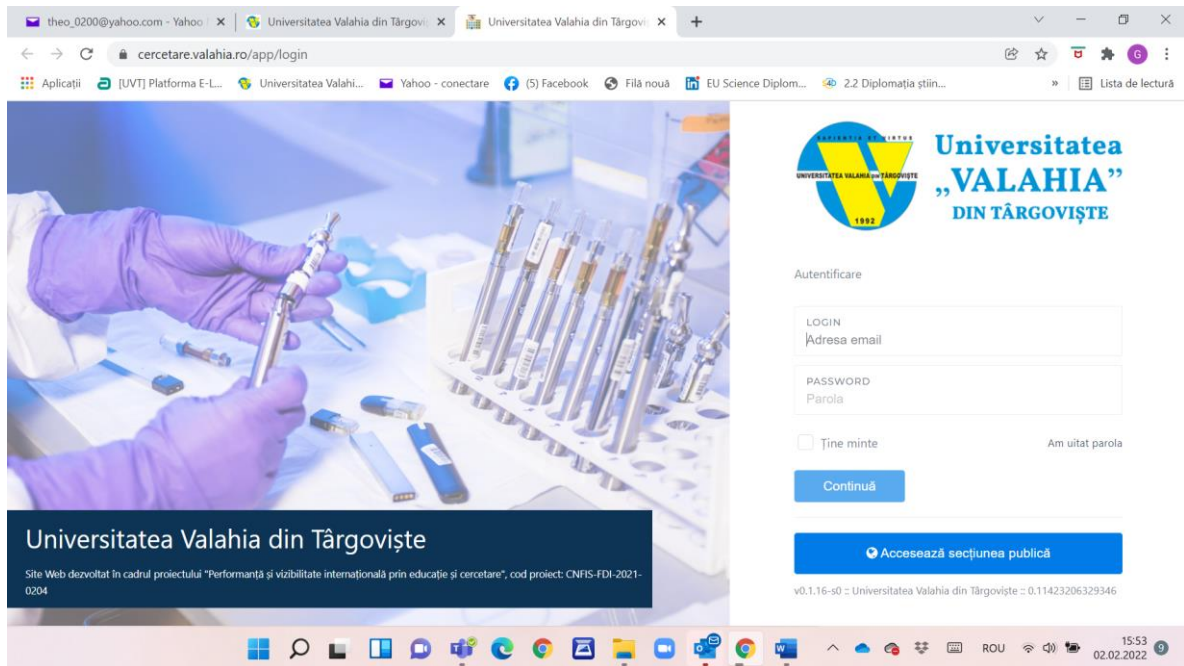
theo_0200@yahoo.com - Yahoo | Universitatea Valahia din Târgovi | Universitatea Valahia din Târgovi +

cercetare.valahia.ro/app/login

Aplicații [UVT] Platforma E-L... Universitatea Valahi... Yahoo - conectare (5) Facebook Filă nouă EU Science Diplom... 2.2 Diplomația știin... » Lista de lectură

SAPIENTIA ET VIRTUS
UNIVERSITATEA VALAHIA DIN TÂRGOVIȘTE
1992

Universitatea „VALAHIA" DIN TÂRGOVIȘTE

Autentificare

LOGIN
Adresa email

PASSWORD
Parola

Ține minte

Am uitat parola

Continuă

Accesează secțiunea publică

v0.1.16-s0 :: Universitatea Valahia din Târgoviște :: 0.11423206329346

Universitatea Valahia din Târgoviște

Site Web dezvoltat în cadrul proiectului "Performanță și vizibilitate internațională prin educație și cercetare", cod proiect: CNFIS-FDI-2021-0204

ROU 15:53 02.02.2022 9